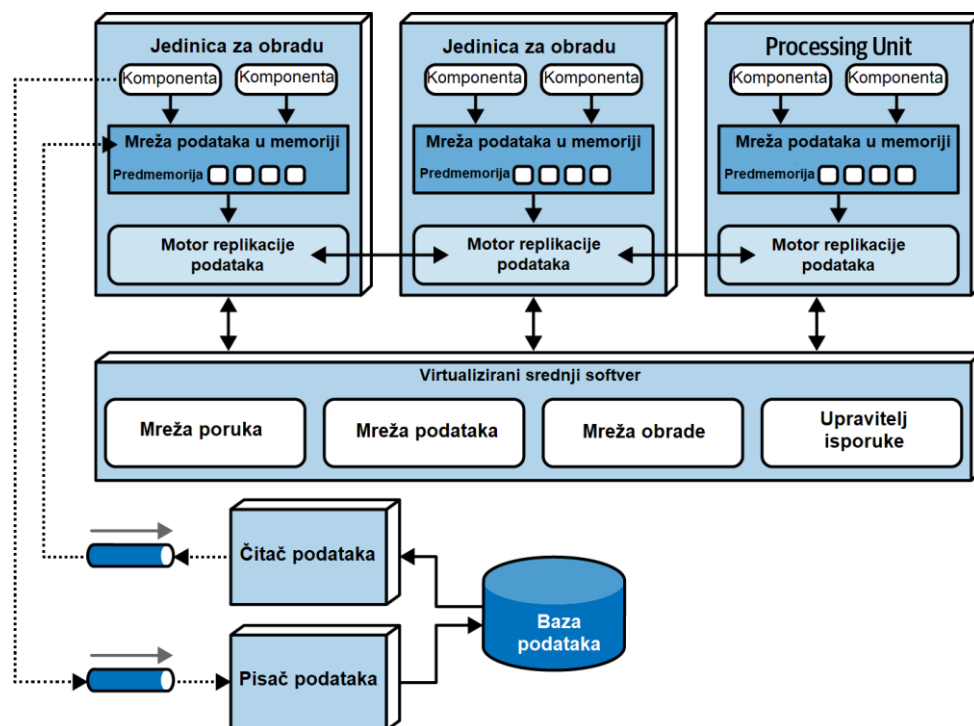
Jedinica za obradu
Komponenta
Komponenta
Mreža podataka u memoriji
Predmemorija
Motor replikacije podataka

Jedinica za obradu
Komponenta
Komponenta
Mreža podataka u memoriji
Predmemorija
Motor replikacije podataka

Processing Unit
Komponenta
Komponenta
Mreža podataka u memoriji
Predmemorija
Motor replikacije podataka

Virtualizirani srednji softver
Mreža poruka
Mreža podataka
Mreža obrade
Upravitelj isporuke

Čitač podataka
Baza podataka
Pisač podataka